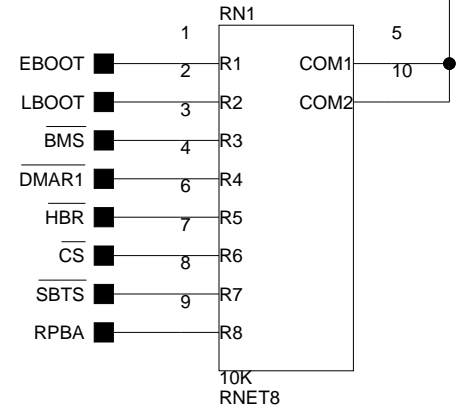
RN1

1

5

EBOOT

2

R1

COM1

10

LBOOT

3

R2

COM2

$\overline{BMS}$

4

R3

$\overline{DMAR1}$

6

R4

$\overline{HBR}$

7

R5

$\overline{CS}$

8

R6

$\overline{SBTS}$

9

R7

RPBA

R8

10K

RNET8